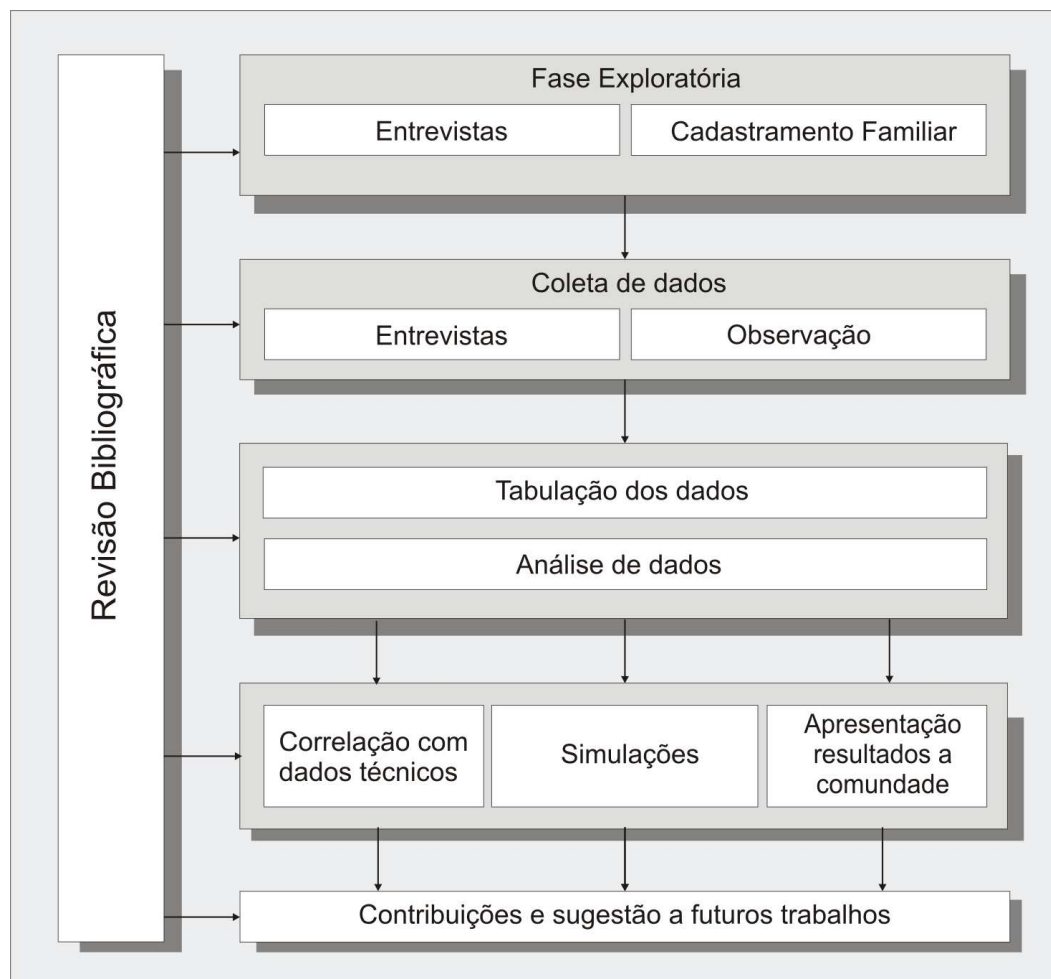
Revisão Bibliográfica

Fase Exploratória

Entrevistas

Cadastramento Familiar

Coleta de dados

Entrevistas

Observação

Tabulação dos dados

Análise de dados

Correlação com dados técnicos

Simulações

Apresentação resultados a comundade

Contribuições e sugestão a futuros trabalhos